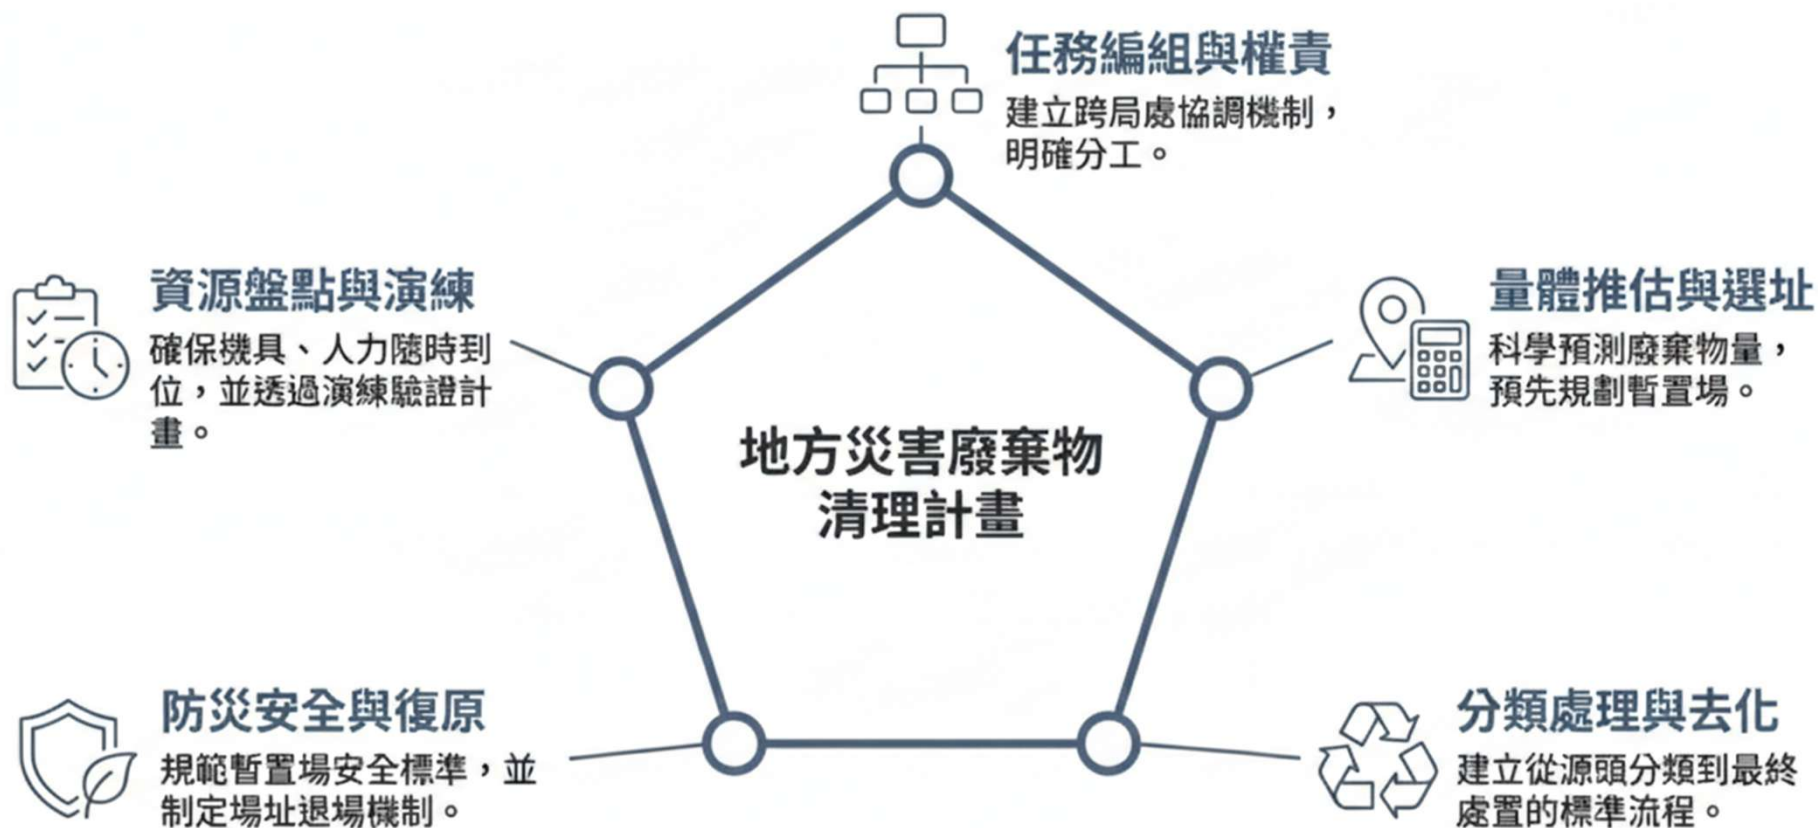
任務編組與權責
建立跨局處協調機制，明確分工。

資源盤點與演練
確保機具、人力隨時到位，並透過演練驗證計畫。

量體推估與選址
科學預測廢棄物量，預先規劃暫置場。

地方災害廢棄物
清理計畫

防災安全與復原
規範暫置場安全標準，並制定場址退場機制。

分類處理與去化
建立從源頭分類到最終處置的標準流程。